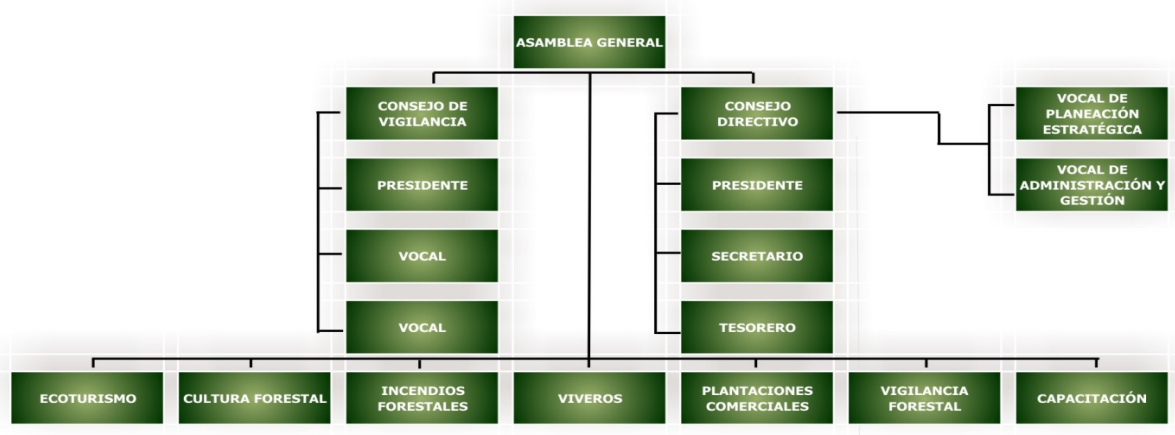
ASAMBLEA GENERAL

CONSEJO DE VIGILANCIA

PRESIDENTE

VOCAL

VOCAL

CONSEJO DIRECTIVO

PRESIDENTE

SECRETARIO

TESORERO

VOCAL DE PLANEACIÓN ESTRATÉGICA

VOCAL DE ADMINISTRACIÓN Y GESTIÓN

ECOTURISMO

CULTURA FORESTAL

INCENDIOS FORESTALES

VIVEROS

PLANTACIONES COMERCIALES

VIGILANCIA FORESTAL

CAPACITACIÓN